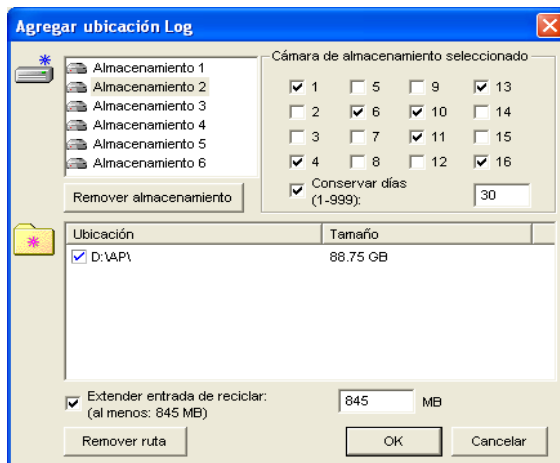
Agregar ubicación Log

Almacenamiento 1
Almacenamiento 2
Almacenamiento 3
Almacenamiento 4
Almacenamiento 5
Almacenamiento 6

Remover almacenamiento

Cámara de almacenamiento seleccionado

| | | | |
|---|---|---|---|
| ☑ 1 | ☐ 5 | ☐ 9 | ☑ 13 |
| ☐ 2 | ☑ 6 | ☑ 10 | ☐ 14 |
| ☐ 3 | ☐ 7 | ☑ 11 | ☐ 15 |
| ☑ 4 | ☐ 8 | ☐ 12 | ☑ 16 |

☑ Conservar días (1-999): 30

| Ubicación | Tamaño |
|---|---|
| ☑ D:\AP\ | 88.75 GB |

☑ Extender entrada de reciclar: (al menos: 845 MB) 845 MB

Remover ruta

OK

Cancelar